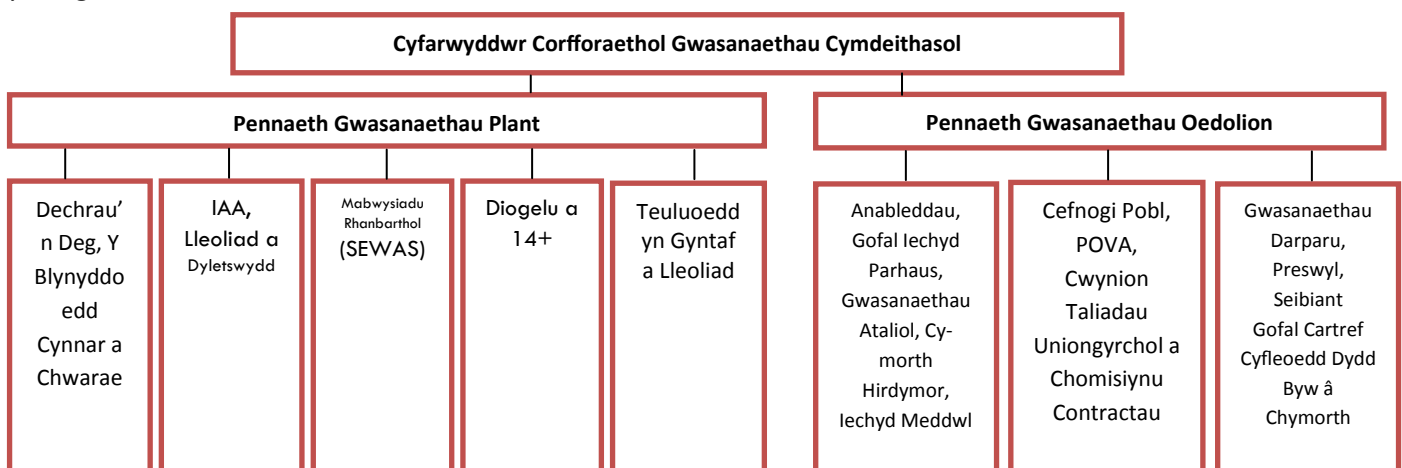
Cyfarwyddwr Corfforaethol Gwasanaethau Cymdeithasol

Pennaeth Gwasanaethau Plant

Dechrau'n Deg, Y Blynyddoedd Cynnar a Chwarae

IAA, Lleoliad a Dyletswydd

Mabwysiadu Rhanbarthol (SEWAS)

Diogelu a 14+

Teuluoedd yn Gyntaf a Lleoliad

Pennaeth Gwasanaethau Oedolion

Anableddau, Gofal Iechyd Parhaus, Gwasanaethau Ataliol, Cymorth Hirdymor, Iechyd Meddwl

Cefnogi Pobl, POVA, Cwynion Taliadau Uniongyrchol a Chomisiynu Contractau

Gwasanaethau Darparu, Preswyl, Seibiant Gofal Cartref Cyfleoedd Dydd Byw â Chymorth